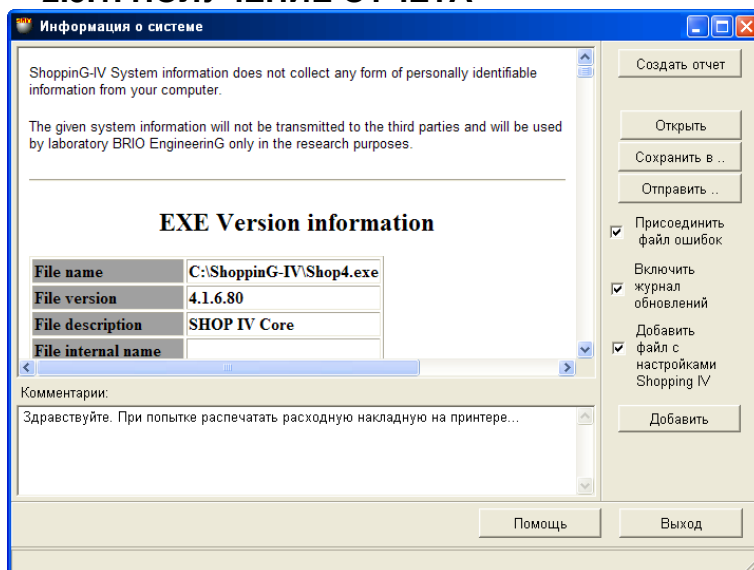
Информация о системе

ShoppinG-IV System information does not collect any form of personally identifiable information from your computer.

The given system information will not be transmitted to the third parties and will be used by laboratory BRIO EngineerinG only in the research purposes.

EXE Version information

| File name | C:\ShoppinG-IV\Shop4.exe |
|---|---|
| File version | 4.1.6.80 |
| File description | SHOP IV Core |
| File internal name | |

Комментарии:

Здравствуйте. При попытке распечатать расходную накладную на принтере...

Создать отчет

Открыть

Сохранить в ..

Отправить ..

Присоединить файл ошибок

Включить журнал обновлений

Добавить файл с настройками Shopping IV

Добавить

Помощь

Выход